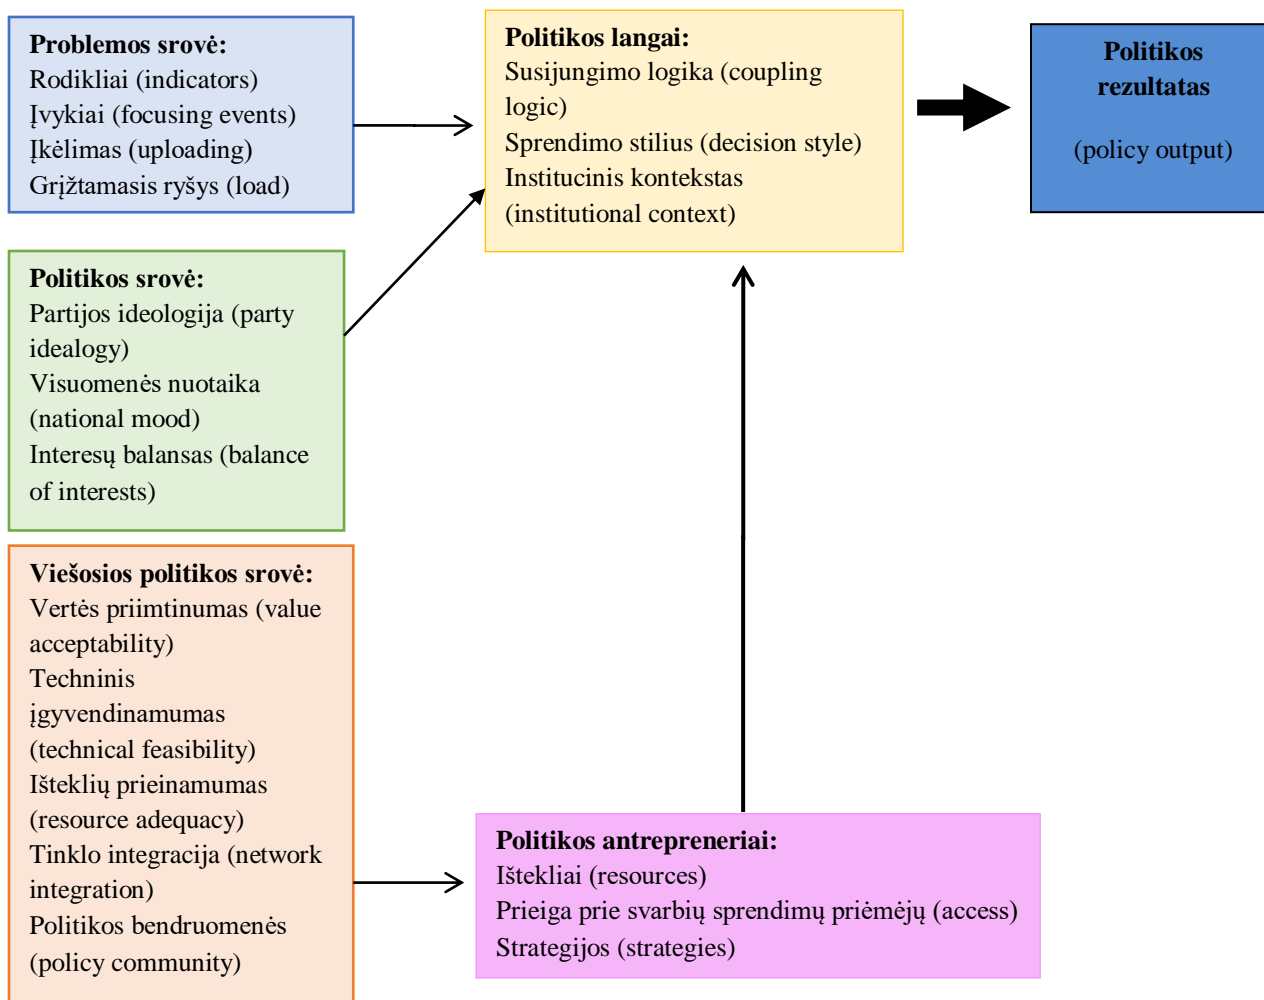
**Problemos srovė:**
Rodikliai (indicators)
Įvykiai (focusing events)
Įkėlimas (uploading)
Grįžtamasis ryšys (load)

**Politikos langai:**
Susijungimo logika (coupling logic)
Sprendimo stilius (decision style)
Institucinis kontekstas (institutional context)

**Politikos rezultatas**

(policy output)

**Politikos srovė:**
Partijos ideologija (party idealogy)
Visuomenės nuotaika (national mood)
Interesų balansas (balance of interests)

**Viešosios politikos srovė:**
Vertės priimtinumas (value acceptability)
Techninis įgyvendinamumas (technical feasibility)
Išteklių prieinamumas (resource adequacy)
Tinklo integracija (network integration)
Politikos bendruomenės (policy community)

**Politikos antrepreneriai:**
Ištekliai (resources)
Prieiga prie svarbių sprendimų priėmėjų (access)
Strategijos (strategies)